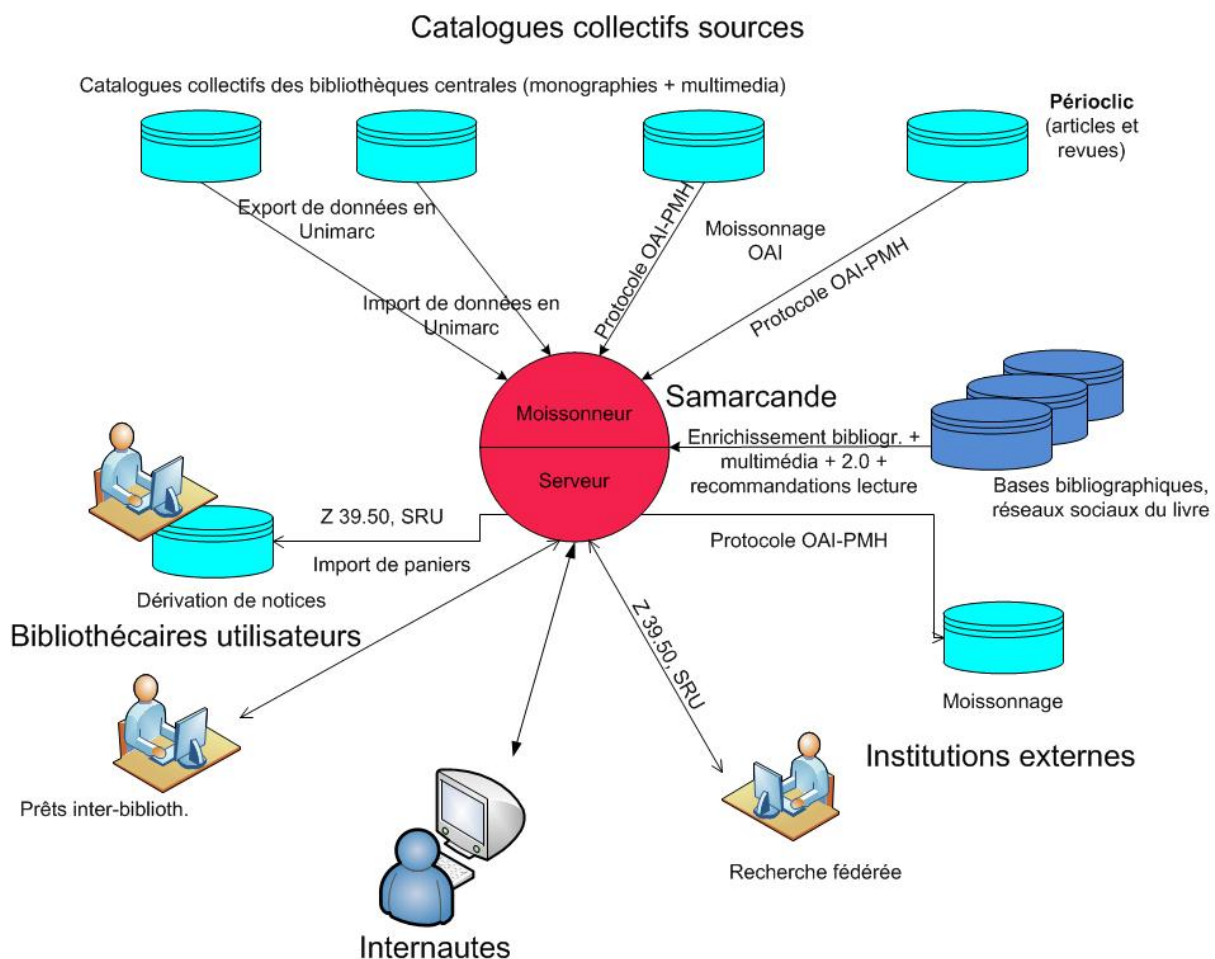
Catalogues collectifs sources

Catalogues collectifs des bibliothèques centrales (monographies + multimedia)

Périoclic (articles et revues)

Export de données en Unimarc

Protocole OAI-PMH

Moissonnage OAI

Protocole OAI-PMH

Import de données en Unimarc

Samarcande

Moissonneur

Serveur

Enrichissement bibliogr. + multimédia + 2.0 + recommandations lecture

Bases bibliographiques, réseaux sociaux du livre

Z 39.50, SRU

Import de paniers

Protocole OAI-PMH

Dérivation de notices

Bibliothécaires utilisateurs

Z 39.50, SRU

Moissonnage

Institutions externes

Prêts inter-biblioth.

Recherche fédérée

Internautes